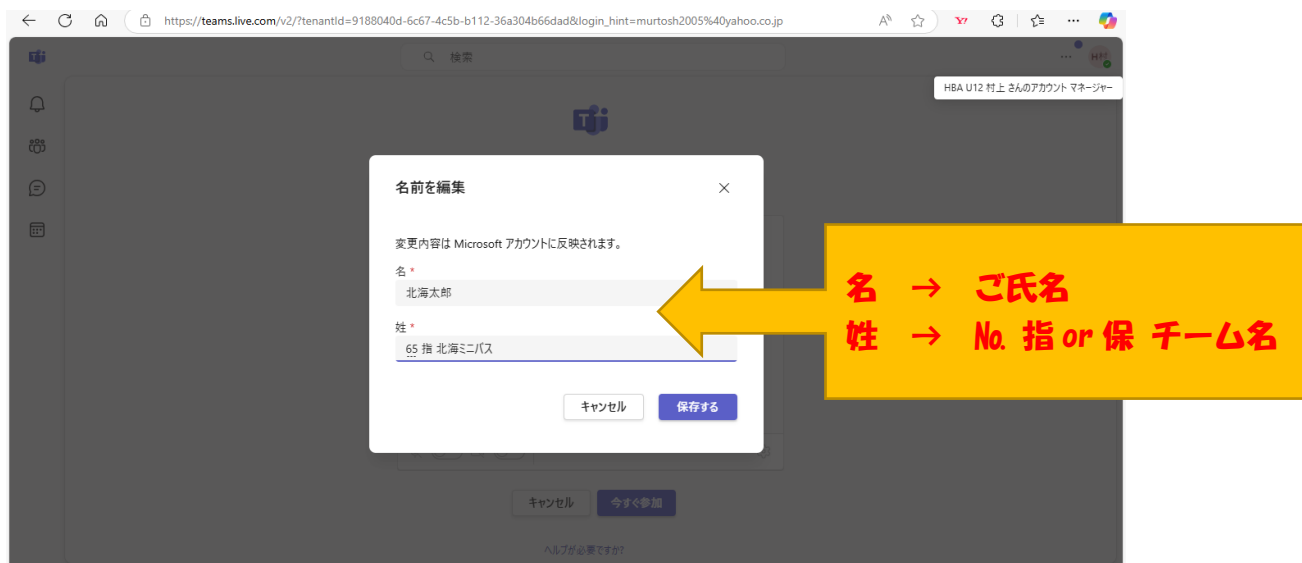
https://teams.live.com/v2/?tenantId=9188040d-6c67-4c5b-b112-36a304b66dad&login_hint=murtosh2005%40yahoo.co.jp

検索

HBA U12 村上 さんのアカウント マネージャー

名前を編集

変更内容は Microsoft アカウントに反映されます。

名 *
北海太郎

姓 *
65 指 北海ミニバス

キャンセル
保存する

キャンセル
今すぐ参加

ヘルプが必要ですか?

名 → ご氏名
姓 → No. 指 or 保 チーム名